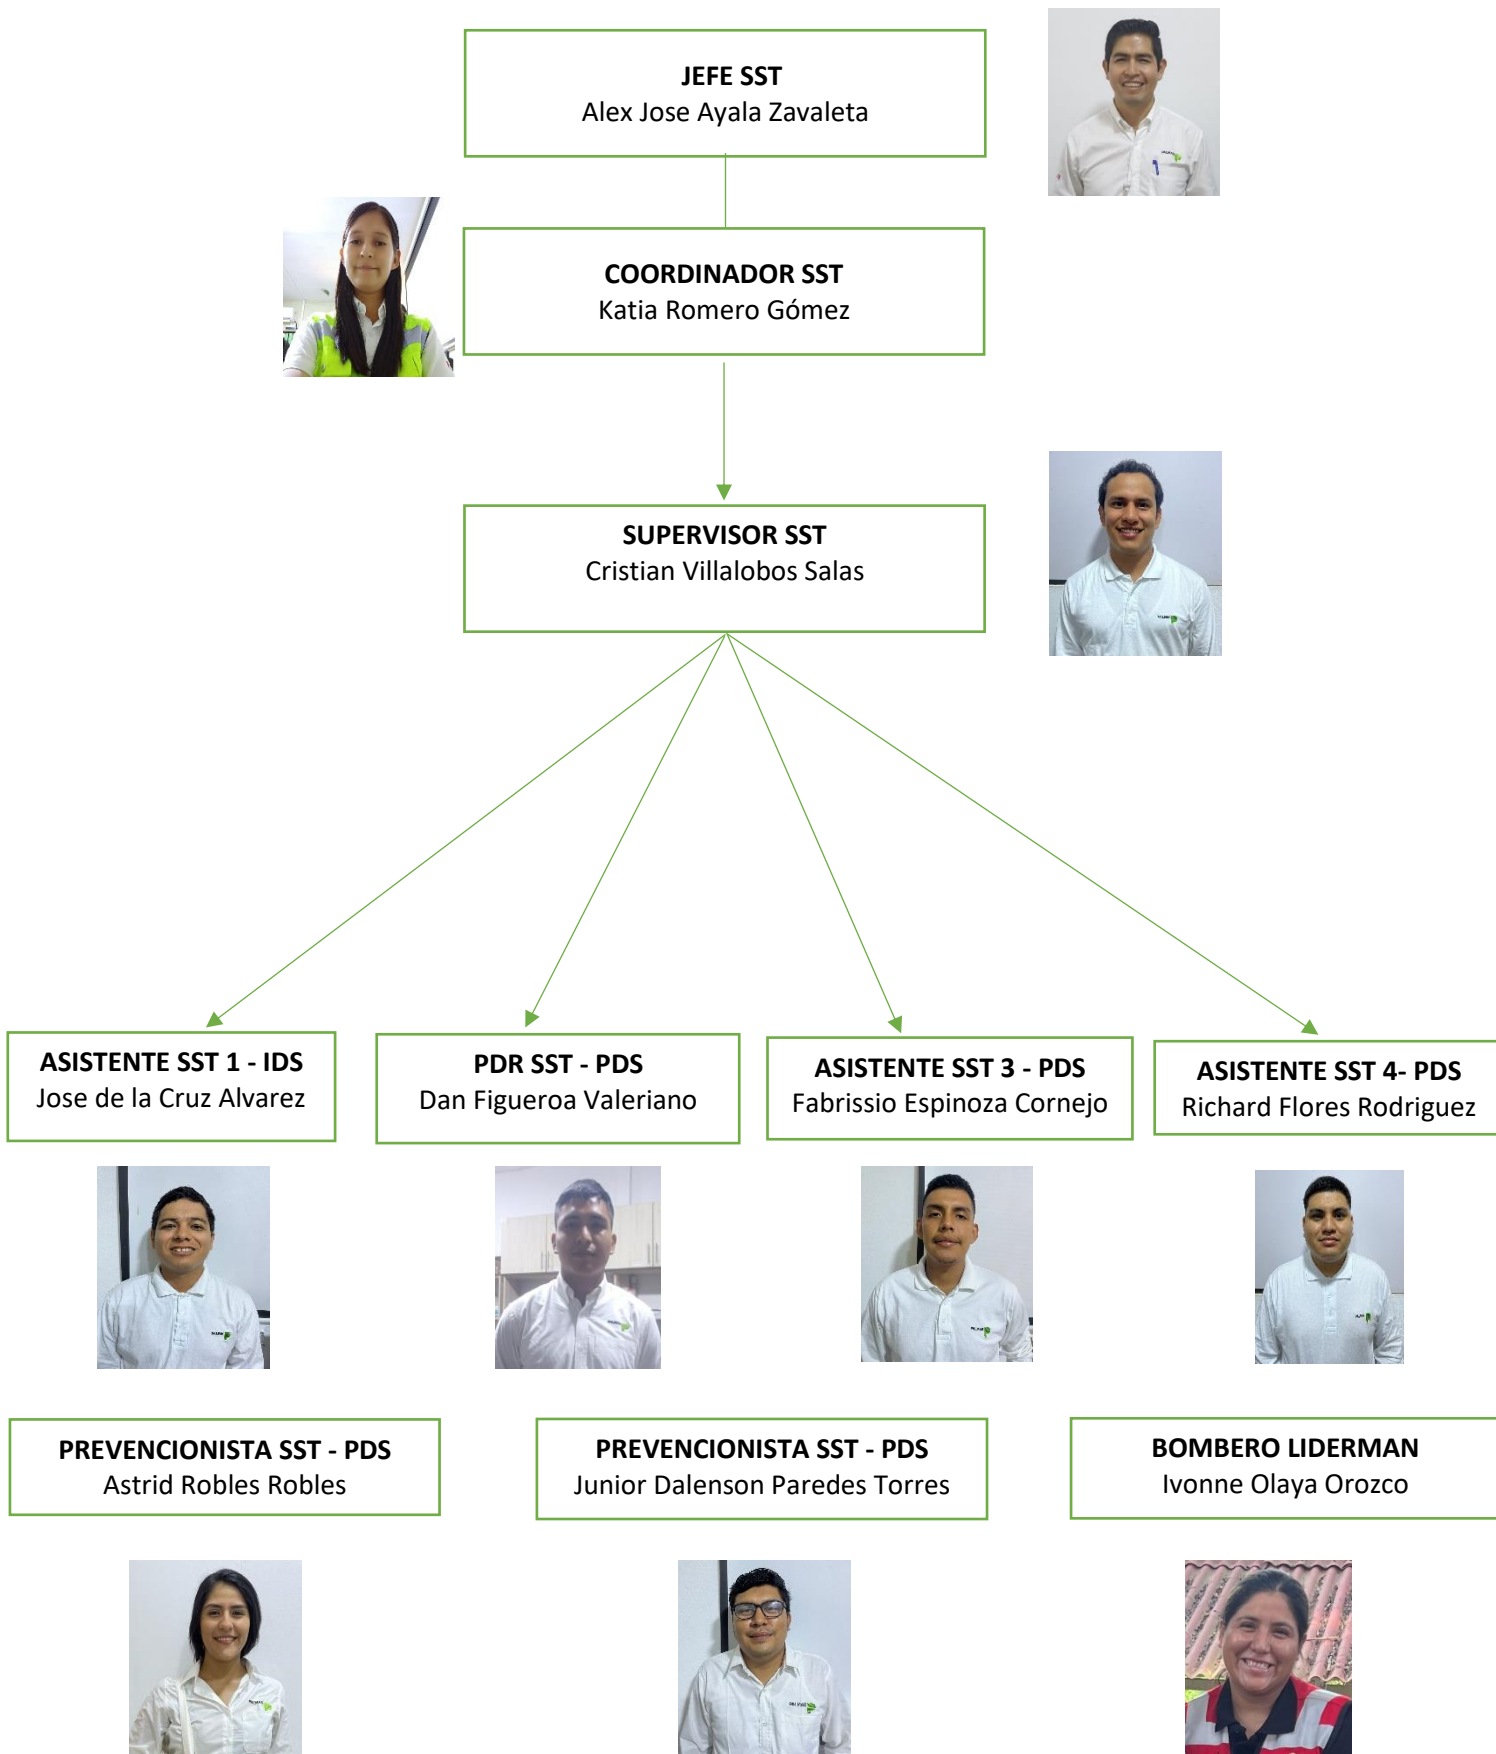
**JEFE SST**
Alex Jose Ayala Zavaleta

**COORDINADOR SST**
Katia Romero Gómez

**SUPERVISOR SST**
Cristian Villalobos Salas

**ASISTENTE SST 1 - IDS**
Jose de la Cruz Alvarez

**PDR SST - PDS**
Dan Figueroa Valeriano

**ASISTENTE SST 3 - PDS**
Fabrissio Espinoza Cornejo

**ASISTENTE SST 4- PDS**
Richard Flores Rodriguez

**PREVENCIONISTA SST - PDS**
Astrid Robles Robles

**PREVENCIONISTA SST - PDS**
Junior Dalenson Paredes Torres

**BOMBERO LIDERMAN**
Ivonne Olaya Orozco